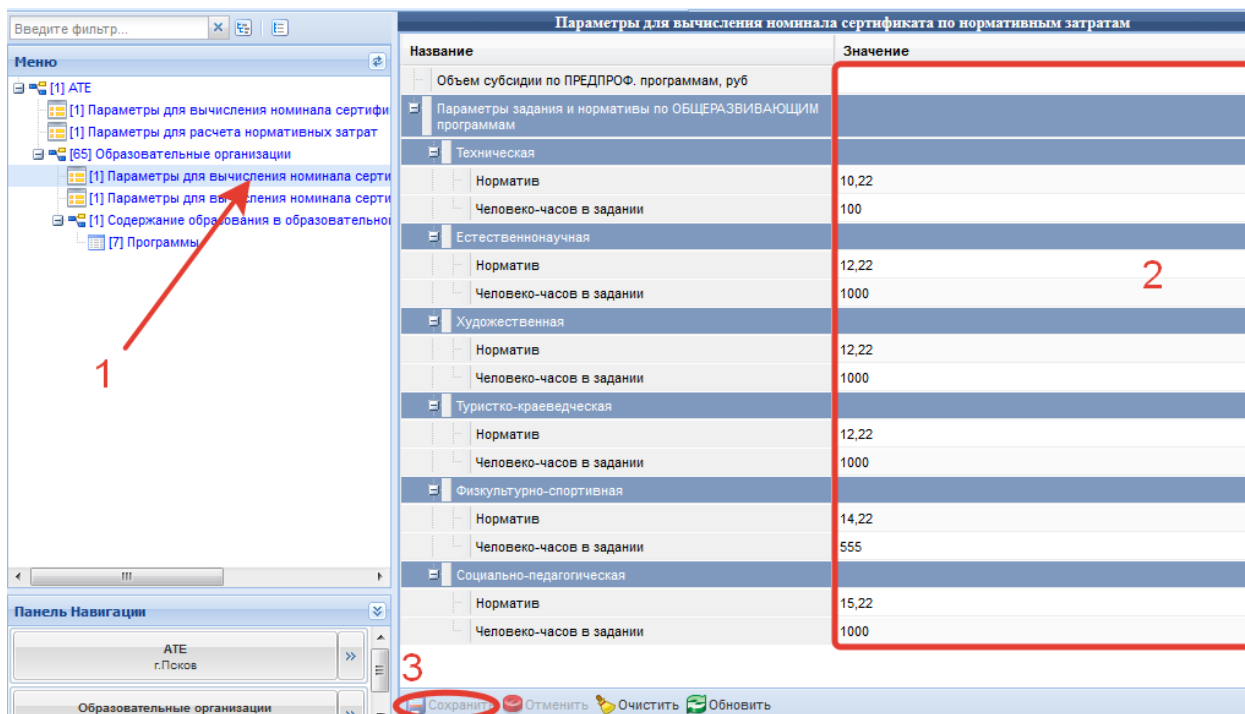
Введите фильтр...

Меню

[1] АТЕ
[1] Параметры для вычисления номинала сертифи
[1] Параметры для расчета нормативных затрат
[65] Образовательные организации
[1] Параметры для вычисления номинала серти
[1] Параметры для вычисления номинала серти
[1] Содержание образования в образовательно
[7] Программы

1

Панель Навигации

АТЕ
г.Псков

Образовательные организации

Параметры для вычисления номинала сертификата по нормативным затратам

| Название | Значение |
|---|---|
| Объем субсидии по ПРЕДПРОФ. программам, руб | |
| Параметры задания и нормативы по ОБЩЕРАЗВИВАЮЩИМ программам | |
| Техническая | |
| Норматив | 10,22 |
| Человеко-часов в задании | 100 |
| Естественнонаучная | |
| Норматив | 12,22 |
| Человеко-часов в задании | 1000 |
| Художественная | |
| Норматив | 12,22 |
| Человеко-часов в задании | 1000 |
| Туристко-краеведческая | |
| Норматив | 12,22 |
| Человеко-часов в задании | 1000 |
| Физкультурно-спортивная | |
| Норматив | 14,22 |
| Человеко-часов в задании | 555 |
| Социально-педагогическая | |
| Норматив | 15,22 |
| Человеко-часов в задании | 1000 |

2

3

Сохранить Отменить Очистить Обновить